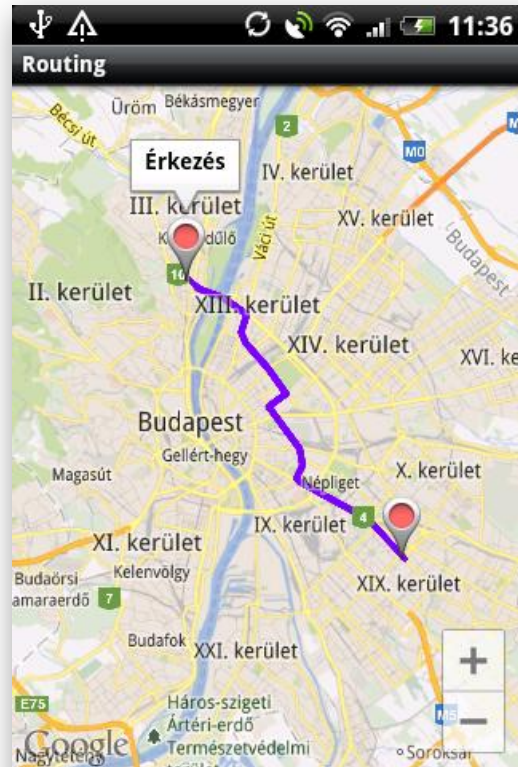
11:36
Routing

Üröm Békásmegyer
Bécsi út
2
M0
Érkezés
IV. kerület
III. kerület
XV. kerület
Kaszásdűlő
Váci út
Budapest
10
II. kerület
XIII. kerület
XIV. kerület
XVI. ke
Budapest
Gellért-hegy
Magasút
X. kerület
Népliget
IX. kerület
4
XI. kerület
Kelenvölgy
Budaörsi
amaraerdő
7
XIX. kerület
Budafok
XXI. kerület
+
E75
Háros-szigeti Ártéri-erdő Természetvédelmi
M5
−
Nagytétény
Google
Soroksár